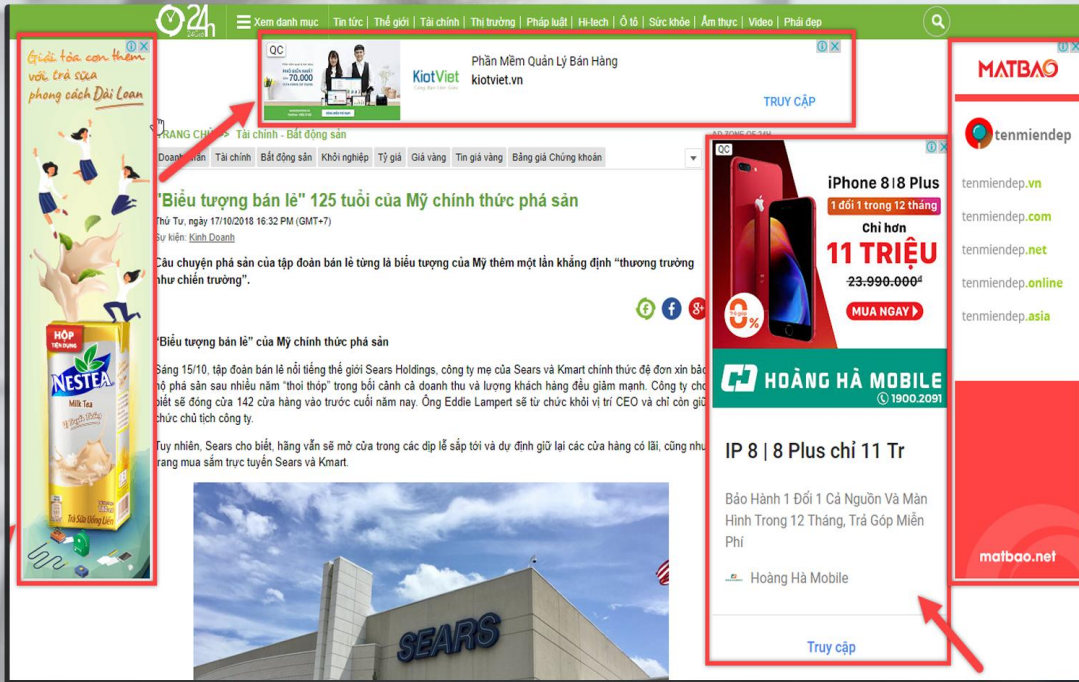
24h Xem danh mục | Tin tức | Thế giới | Tài chính | Thị trường | Pháp luật | Hi-tech | Ô tô | Sức khỏe | Ẩm thực | Video | Phái đẹp

Giải tỏa cơn thèm với trà sữa phong cách Đài Loan

HỘP TIỆN DỤNG
NESTEA
Milk Tea
Trà Sữa Uống Liền

QC
70.000
KiotViet
Phần Mềm Quản Lý Bán Hàng
kiotviet.vn
TRUY CẬP

TRANG CHỦ > Tài chính - Bất động sản

Doanh nhân | Tài chính | Bất động sản | Khởi nghiệp | Tỷ giá | Giá vàng | Tin giá vàng | Bảng giá Chứng khoán

"Biểu tượng bán lẻ" 125 tuổi của Mỹ chính thức phá sản

Thứ Tư, ngày 17/10/2018 16:32 PM (GMT+7)

Sự kiện: Kinh Doanh

Câu chuyện phá sản của tập đoàn bán lẻ từng là biểu tượng của Mỹ thêm một lần khẳng định "thương trường như chiến trường".

"Biểu tượng bán lẻ" của Mỹ chính thức phá sản

Sáng 15/10, tập đoàn bán lẻ nổi tiếng thế giới Sears Holdings, công ty mẹ của Sears và Kmart chính thức đệ đơn xin bảo hộ phá sản sau nhiều năm "thoi thóp" trong bối cảnh cả doanh thu và lượng khách hàng đều giảm mạnh. Công ty cho biết sẽ đóng cửa 142 cửa hàng vào trước cuối năm nay. Ông Eddie Lampert sẽ từ chức khỏi vị trí CEO và chỉ còn giữ chức chủ tịch công ty.

Tuy nhiên, Sears cho biết, hãng vẫn sẽ mở cửa trong các dịp lễ sắp tới và dự định giữ lại các cửa hàng có lãi, cũng như trang mua sắm trực tuyến Sears và Kmart.

SEARS

QC
iPhone 8 | 8 Plus
1 đổi 1 trong 12 tháng
Chỉ hơn
11 TRIỆU
23.990.000đ
0%
MUA NGAY
HOÀNG HÀ MOBILE
1900.2091

IP 8 | 8 Plus chỉ 11 Tr

Bảo Hành 1 Đổi 1 Cả Nguồn Và Màn Hình Trong 12 Tháng, Trả Góp Miễn Phí

Hoàng Hà Mobile

Truy cập

MATBAO
tenmiendep
tenmiendep.vn
tenmiendep.com
tenmiendep.net
tenmiendep.online
tenmiendep.asia
matbao.net